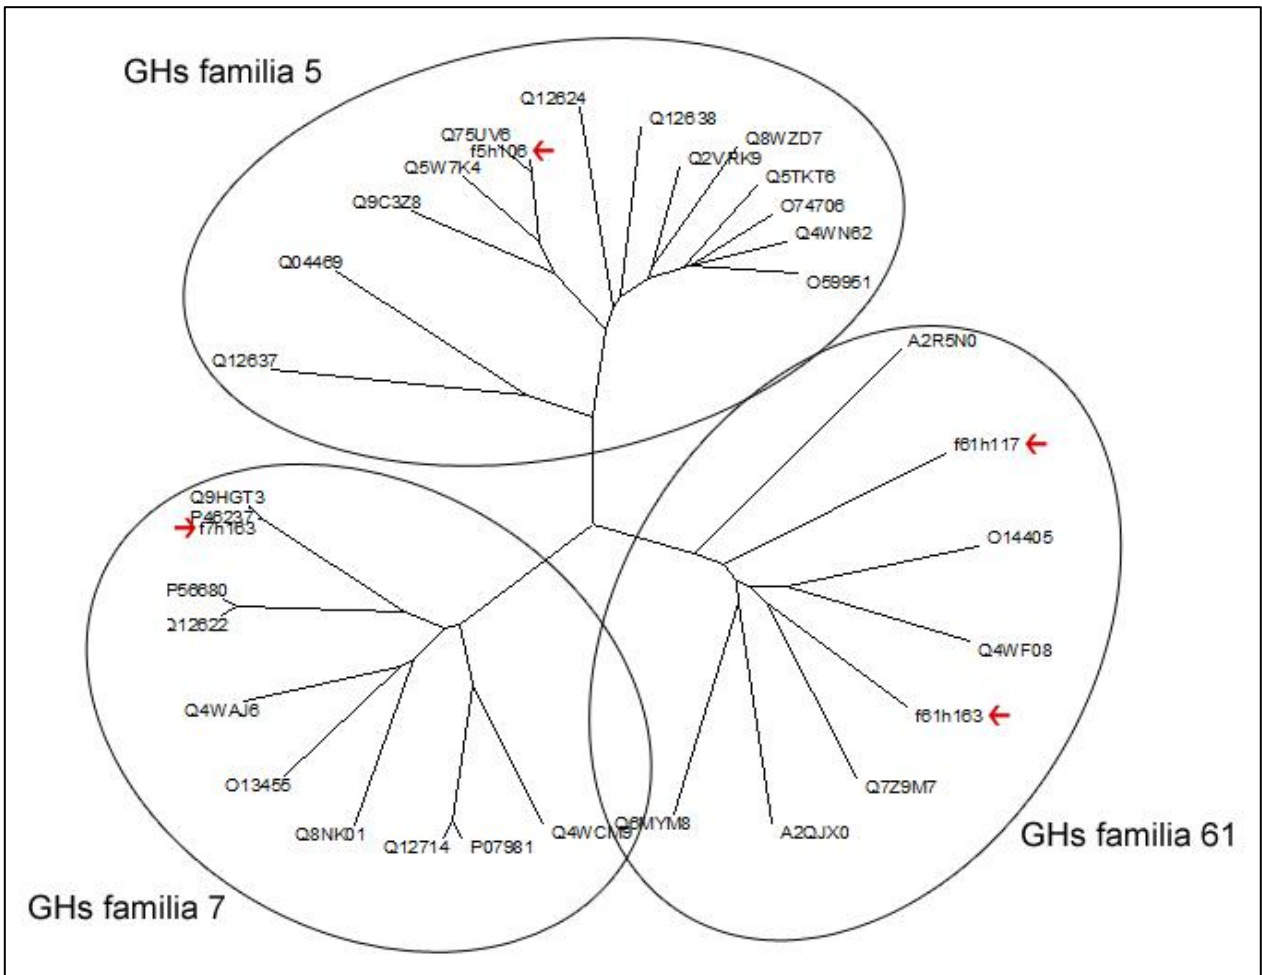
GHs familia 5

Q12624
Q12638
Q75UV6
f5h106
Q8WZD7
Q2VRK9
Q5W7K4
Q5TKT6
Q9C3Z8
O74706
Q4WN62
Q04469
O59951
Q12637

A2R5N0
f61h117
O14405
Q4WF08
f61h163
Q7Z9M7
A2QJX0
Q8MYM8
GHs familia 61

Q9HGT3
P46237
f7h163
P56680
Q12622
Q4WAJ6
O13455
Q8NK01
Q12714
P07981
Q4WCM9
GHs familia 7